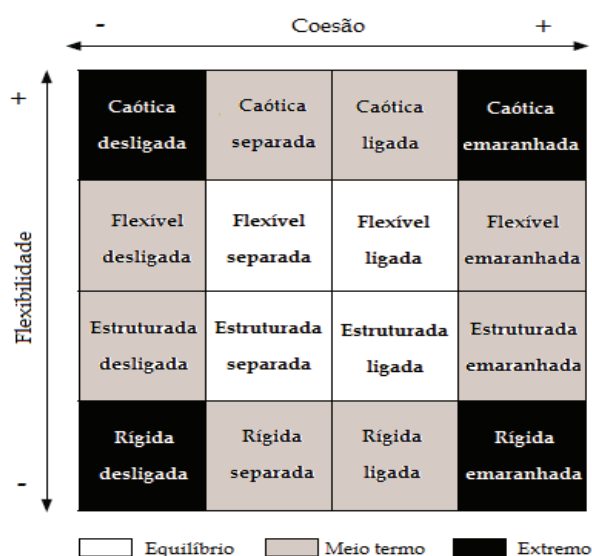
- Coesão +

+ Flexibilidade -

| Caótica desligada | Caótica separada | Caótica ligada | Caótica emaranhada |
|---|---|---|---|
| Flexível desligada | Flexível separada | Flexível ligada | Flexível emaranhada |
| Estruturada desligada | Estruturada separada | Estruturada ligada | Estruturada emaranhada |
| Rígida desligada | Rígida separada | Rígida ligada | Rígida emaranhada |

Equilíbrio Meio termo Extremo